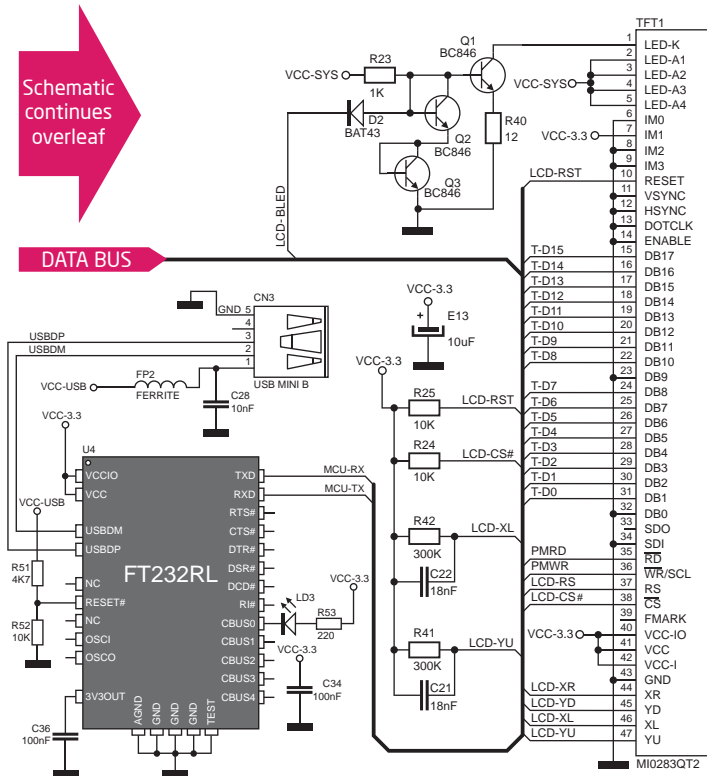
Schematic continues overleaf

DATA BUS

VCC-SYS R23 1K Q1 BC846 D2 BAT43 Q2 BC846 Q3 BC846 R40 12 LCD-BLED

TFT1
1 LED-K
2 LED-A1
3 LED-A2
4 LED-A3
5 LED-A4
6 IM0
7 IM1
8 IM2
9 IM3
10 RESET
11 VSYNC
12 HSYNC
13 DOTCLK
14 ENABLE
15 DB17
16 DB16
17 DB15
18 DB14
19 DB13
20 DB12
21 DB11
22 DB10
23 DB9
24 DB8
25 DB7
26 DB6
27 DB5
28 DB4
29 DB3
30 DB2
31 DB1
32 DB0
33 SDO
34 SDI
35 $\overline{RD}$
36 $\overline{WR}$/SCL
37 RS
38 $\overline{CS}$
39 FMARK
40 VCC-IO
41 VCC
42 VCC-I
43 GND
44 XR
45 YD
46 XL
47 YU
MI0283QT2

VCC-SYS VCC-3.3 LCD-RST T-D15 T-D14 T-D13 T-D12 T-D11 T-D10 T-D9 T-D8 T-D7 T-D6 T-D5 T-D4 T-D3 T-D2 T-D1 T-D0 PMRD PMWR LCD-RS LCD-CS# VCC-3.3 LCD-XR LCD-YD LCD-XL LCD-YU

VCC-3.3 E13 10uF

CN3 GND 5 4 3 2 1 USB MINI B USBDP USBDM VCC-USB FP2 FERRITE C28 10nF

VCC-3.3 R25 10K LCD-RST R24 10K LCD-CS# R42 300K LCD-XL C22 18nF R41 300K LCD-YU C21 18nF

VCC-3.3 U4 VCCIO VCC USBDM USBDP NC RESET# NC OSCI OSCO 3V3OUT AGND GND GND GND TEST TXD RXD RTS# CTS# DTR# DSR# DCD# RI# CBUS0 CBUS1 CBUS2 CBUS3 CBUS4 FT232RL

MCU-RX MCU-TX LD3 VCC-3.3 R53 220 VCC-3.3 C34 100nF

VCC-USB R51 4K7 R52 10K C36 100nF